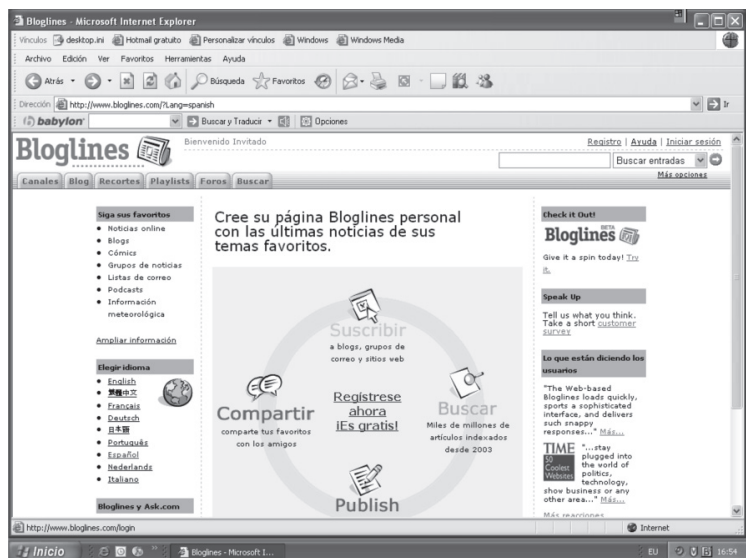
Bloglines - Microsoft Internet Explorer

Vínculos desktop.ini Hotmail gratuito Personalizar vínculos Windows Windows Media

Archivo Edición Ver Favoritos Herramientas Ayuda

Atrás Búsqueda Favoritos

Dirección http://www.bloglines.com/?Lang=spanish Ir

babylon Buscar y Traducir Opciones

Bloglines

Bienvenido Invitado

Registro | Ayuda | Iniciar sesión

Buscar entradas

Más opciones

Canales Blog Recortes Playlists Foros Buscar

Siga sus favoritos

- Noticias online
- Blogs
- Cómics
- Grupos de noticias
- Listas de correo
- Podcasts
- Información meteorológica

Ampliar información

Elegir idioma

- English
- 繁體中文
- Français
- Deutsch
- 日本語
- Português
- Español
- Nederlands
- Italiano

Bloglines y Ask.com

Cree su página Bloglines personal con las últimas noticias de sus temas favoritos.

Suscribir
a blogs, grupos de correo y sitios web

Compartir
comparte tus favoritos con los amigos

Regístrese ahora ¡Es gratis!

Buscar
Miles de millones de artículos indexados desde 2003

Publish

Check it Out!

Bloglines BETA

Give it a spin today! Try it.

Speak Up

Tell us what you think. Take a short customer survey

Lo que están diciendo los usuarios

"The Web-based Bloglines loads quickly, sports a sophisticated interface, and delivers such snappy responses..." Más...

TIME 50 Coolest Websites "...stay plugged into the world of politics, technology, show business or any other area..." Más...

Más reacciones

http://www.bloglines.com/login

Internet

Inicio

Bloglines - Microsoft I...

EU 16:54